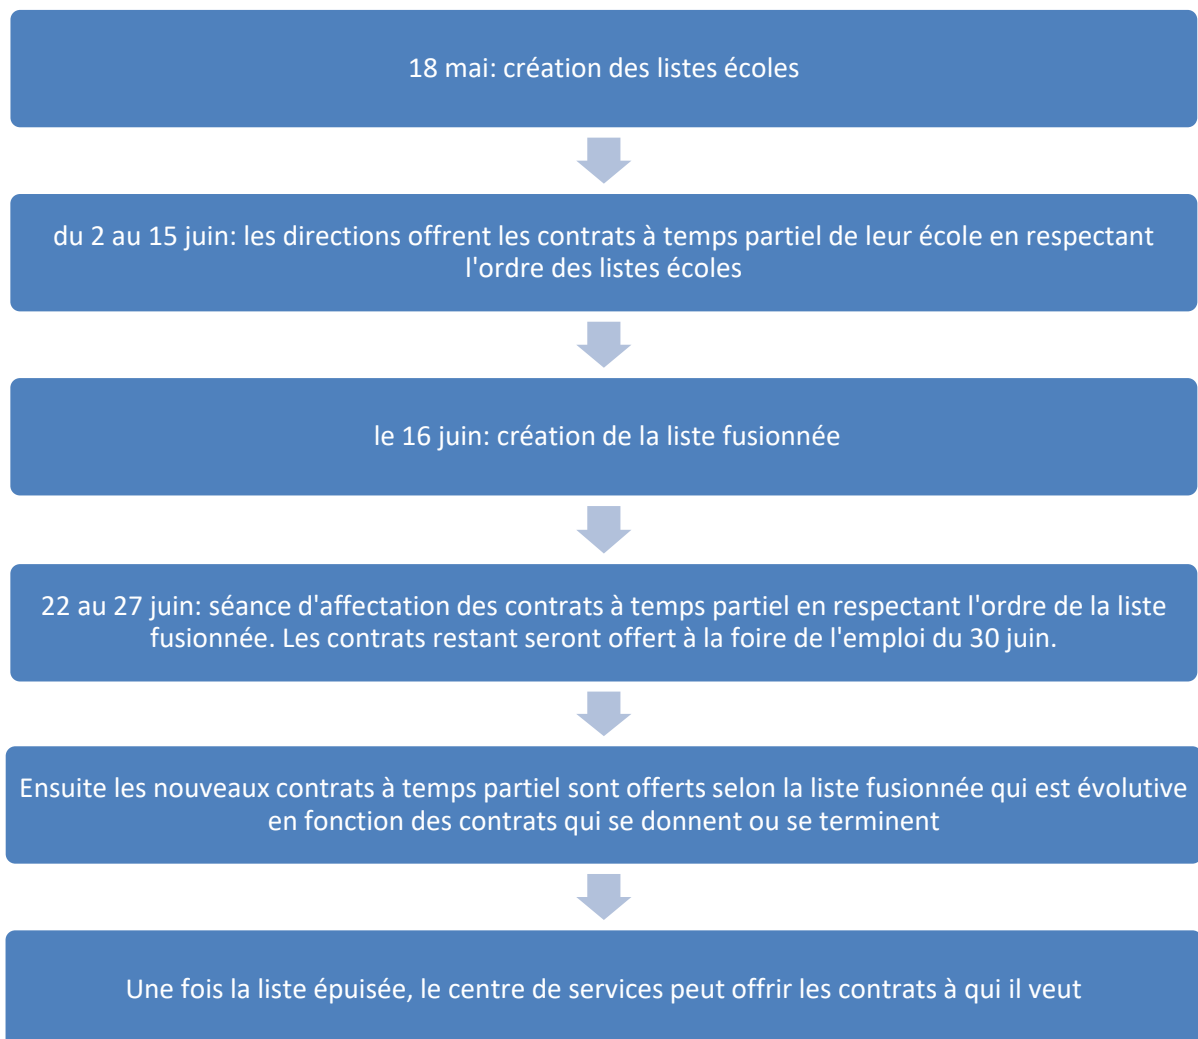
18 mai: création des listes écoles

du 2 au 15 juin: les directions offrent les contrats à temps partiel de leur école en respectant l'ordre des listes écoles

le 16 juin: création de la liste fusionnée

22 au 27 juin: séance d'affectation des contrats à temps partiel en respectant l'ordre de la liste fusionnée. Les contrats restant seront offert à la foire de l'emploi du 30 juin.

Ensuite les nouveaux contrats à temps partiel sont offerts selon la liste fusionnée qui est évolutive en fonction des contrats qui se donnent ou se terminent

Une fois la liste épuisée, le centre de services peut offrir les contrats à qui il veut